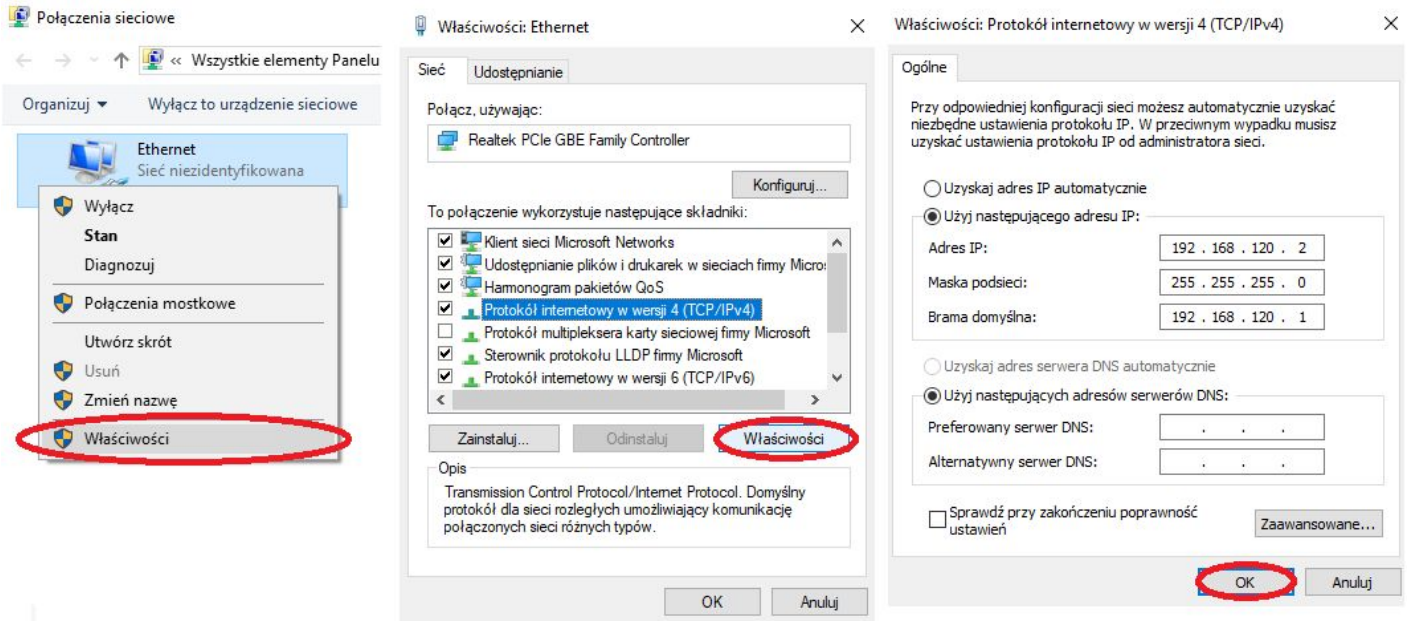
Połączenia sieciowe

« Wszystkie elementy Panelu

Organizuj ▾ Wyłącz to urządzenie sieciowe

Ethernet
Sieć niezidentyfikowana

Wyłącz
Stan
Diagnozuj
Połączenia mostkowe
Utwórz skrót
Usuń
Zmień nazwę
Właściwości

Właściwości: Ethernet

Sieć Udostępnianie

Połącz, używając:

Realtek PCIe GBE Family Controller

Konfiguruj...

To połączenie wykorzystuje następujące składniki:

Klient sieci Microsoft Networks
Udostępnianie plików i drukarek w sieciach firmy Micros
Harmonogram pakietów QoS
Protokół internetowy w wersji 4 (TCP/IPv4)
Protokół multipleksera karty sieciowej firmy Microsoft
Sterownik protokołu LLDP firmy Microsoft
Protokół internetowy w wersji 6 (TCP/IPv6)

Zainstaluj... Odinstaluj Właściwości

Opis
Transmission Control Protocol/Internet Protocol. Domyślny protokół dla sieci rozległych umożliwiający komunikację połączonych sieci różnych typów.

OK Anuluj

Właściwości: Protokół internetowy w wersji 4 (TCP/IPv4)

Ogólne

Przy odpowiedniej konfiguracji sieci możesz automatycznie uzyskać niezbędne ustawienia protokołu IP. W przeciwnym wypadku musisz uzyskać ustawienia protokołu IP od administratora sieci.

Uzyskaj adres IP automatycznie
Użyj następującego adresu IP:
Adres IP: 192 . 168 . 120 . 2
Maska podsieci: 255 . 255 . 255 . 0
Brama domyślna: 192 . 168 . 120 . 1

Uzyskaj adres serwera DNS automatycznie
Użyj następujących adresów serwerów DNS:
Preferowany serwer DNS: . . .
Alternatywny serwer DNS: . . .

Sprawdź przy zakończeniu poprawność ustawień

Zaawansowane...

OK Anuluj